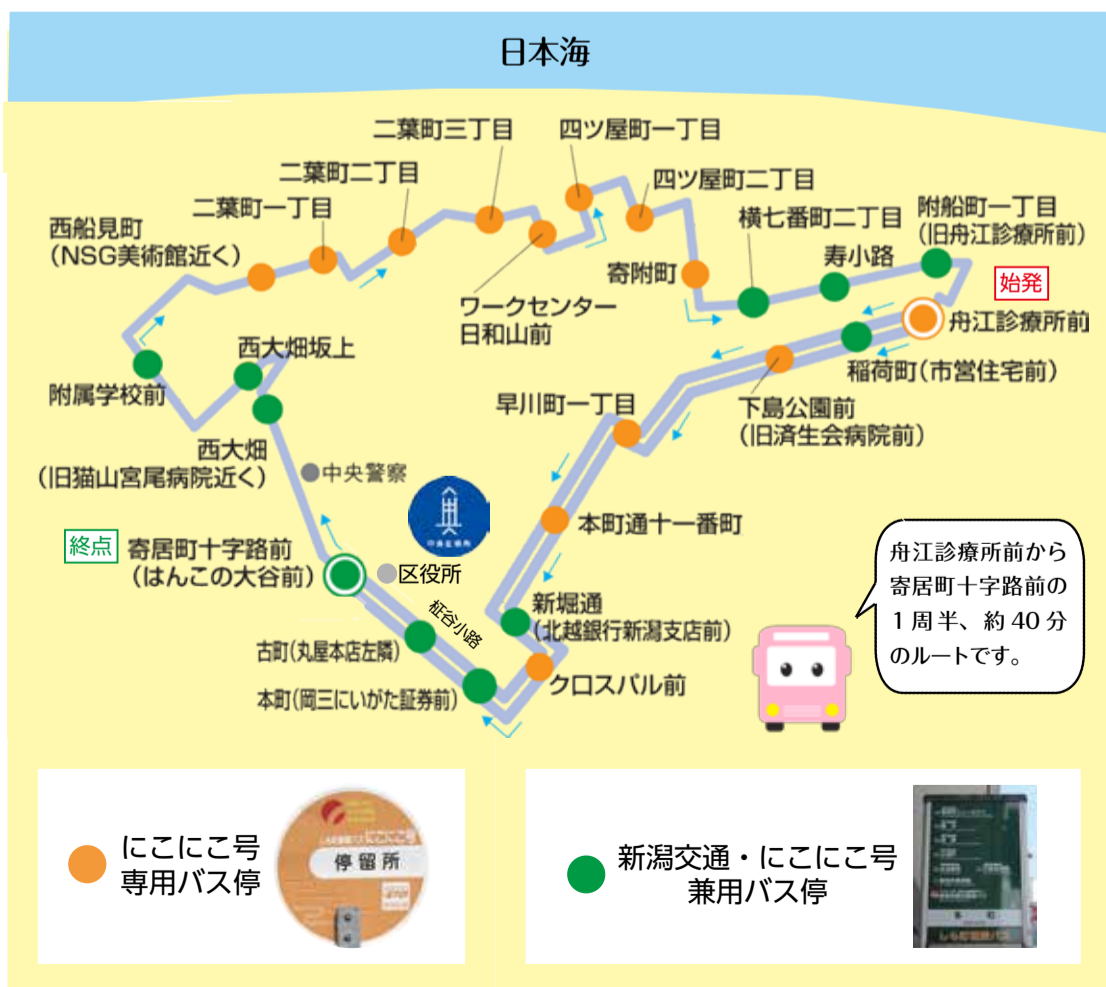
日本海

二葉町三丁目
四ツ屋町一丁目
二葉町二丁目
四ツ屋町二丁目
二葉町一丁目
横七番町二丁目
附船町一丁目 (旧舟江診療所前)
西船見町 (NSG美術館近く)
寿小路
始発
寄附町
舟江診療所前
ワークセンター 日和山前
稲荷町 (市営住宅前)
西大畑坂上
附属学校前
早川町一丁目
下島公園前 (旧済生会病院前)
西大畑 (旧猫山宮尾病院近く)
中央警察
本町通十一番町
終点
寄居町十字路前 (はんこの大谷前)
区役所
舟江診療所前から寄居町十字路前の1周半、約40分のルートです。
柾谷小路
新堀通 (北越銀行新潟支店前)
古町(丸屋本店左隣)
クロスパル前
本町(岡三にいがた証券前)

にこにこ号 専用バス停
停留所
新潟交通・にこにこ号 兼用バス停